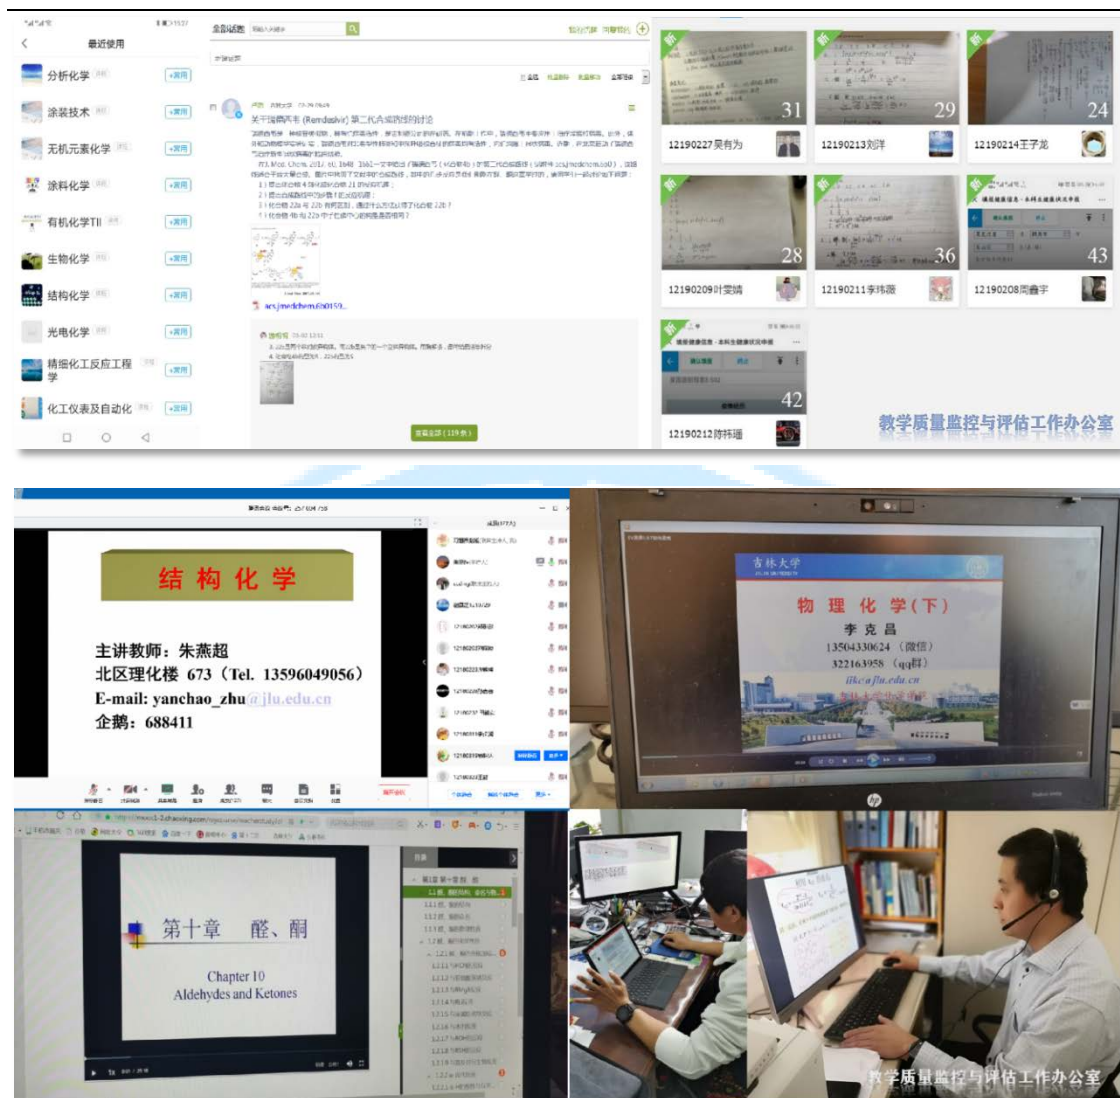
最近使用

分析化学 +常用

涂装技术 +常用

无机元素化学 +常用

涂料化学 +常用

有机化学TII +常用

生物化学 +常用

结构化学 +常用

光电化学 +常用

精细化工反应工程学 +常用

化工仪表及自动化 +常用

关于瑞德西韦 (Remdesivir) 第二代合成路线的讨论

acs.jmedchem.6b0159...

查看全部（119条）

31
12190227吴有为

29
12190213刘洋

24
12190214王子龙

28
12190209叶雯婧

36
12190211李玮璐

43
12190208周鑫宇

42
12190212陈玮璠

教学质量监控与评估工作办公室

结 构 化 学

主讲教师：朱燕超
北区理化楼 673（Tel. 13596049056）
E-mail: yanchao_zhu@jlu.edu.cn
企鹅：688411

吉林大学

物 理 化 学（下）
李 克 昌
13504330624 （微信）
322163958 （qq群）
likc@jlu.edu.cn

第十章 醛、酮

Chapter 10
Aldehydes and Ketones

教学质量监控与评估工作办公室